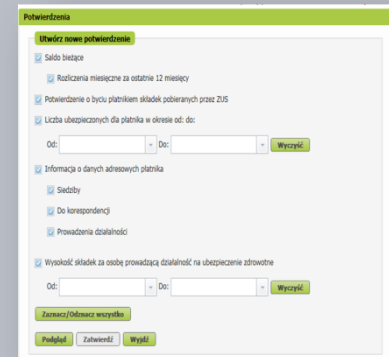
Potwierdzenia

Utwórz nowe potwierdzenie

Saldo bieżące

Rozliczenia miesięczne za ostatnie 12 miesięcy

Potwierdzenie o byciu płatnikiem składek pobieranych przez ZUS

Liczba ubezpieczonych dla płatnika w okresie od: do:

Od: Do: Wyczyść

Informacja o danych adresowych płatnika

Siedziby

Do korespondencji

Prowadzenia działalności

Wysokość składek za osobę prowadzącą działalność na ubezpieczenie zdrowotne

Od: Do: Wyczyść

Zaznacz/Odznacz wszystko

Podgląd Zatwierdź Wyjdź